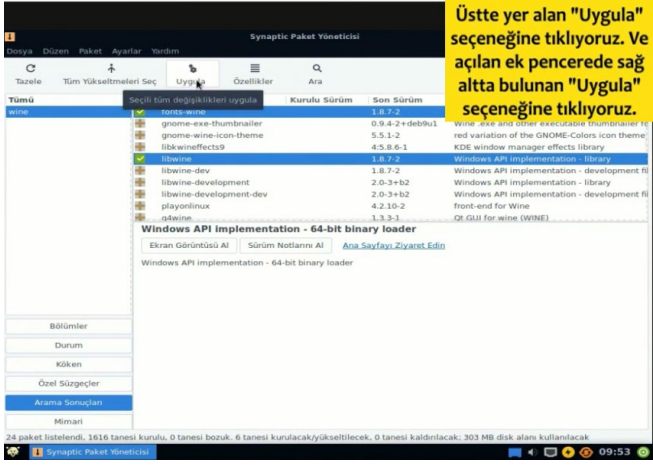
Synaptic Paket Yöneticisi

Dosya Düzen Paket Ayarlar Yardım

Tazele Tüm Yükseltmeleri Seç Uygula Özellikler Ara

Seçili tüm değişiklikleri uygula

Üstte yer alan "Uygula" seçeneğine tıklıyoruz. Ve açılan ek pencerede sağ altta bulunan "Uygula" seçeneğine tıklıyoruz.

Tümü
wine

| | Kurulu Sürüm | Son Sürüm | |
|---|---|---|---|
| fonts-wine | | 1.8.7-2 | Wine .exe and other executable thumbnailer f |
| gnome-exe-thumbnailer | | 0.9.4-2+deb9u1 | Wine .exe and other executable thumbnailer f |
| gnome-wine-icon-theme | | 5.5.1-2 | red variation of the GNOME-Colors icon theme |
| libkwineffects9 | | 4:5.8.6-1 | KDE window manager effects library |
| libwine | | 1.8.7-2 | Windows API implementation - library |
| libwine-dev | | 1.8.7-2 | Windows API implementation - development fil |
| libwine-development | | 2.0-3+b2 | Windows API implementation - library |
| libwine-development-dev | | 2.0-3+b2 | Windows API implementation - development fil |
| playonlinux | | 4.2.10-2 | front-end for Wine |
| q4wine | | 1.3.3-1 | Qt GUI for wine (WINE) |

Windows API implementation - 64-bit binary loader

Ekran Görüntüsü Al Sürüm Notlarını Al Ana Sayfayı Ziyaret Edin

Windows API implementation - 64-bit binary loader

Bölümler
Durum
Köken
Özel Süzgeçler
Arama Sonuçları
Mimari

24 paket listelendi, 1616 tanesi kurulu, 0 tanesi bozuk. 6 tanesi kurulacak/yükseltilecek, 0 tanesi kaldırılacak; 303 MB disk alanı kullanılacak

Synaptic Paket Yöneticisi 09:53